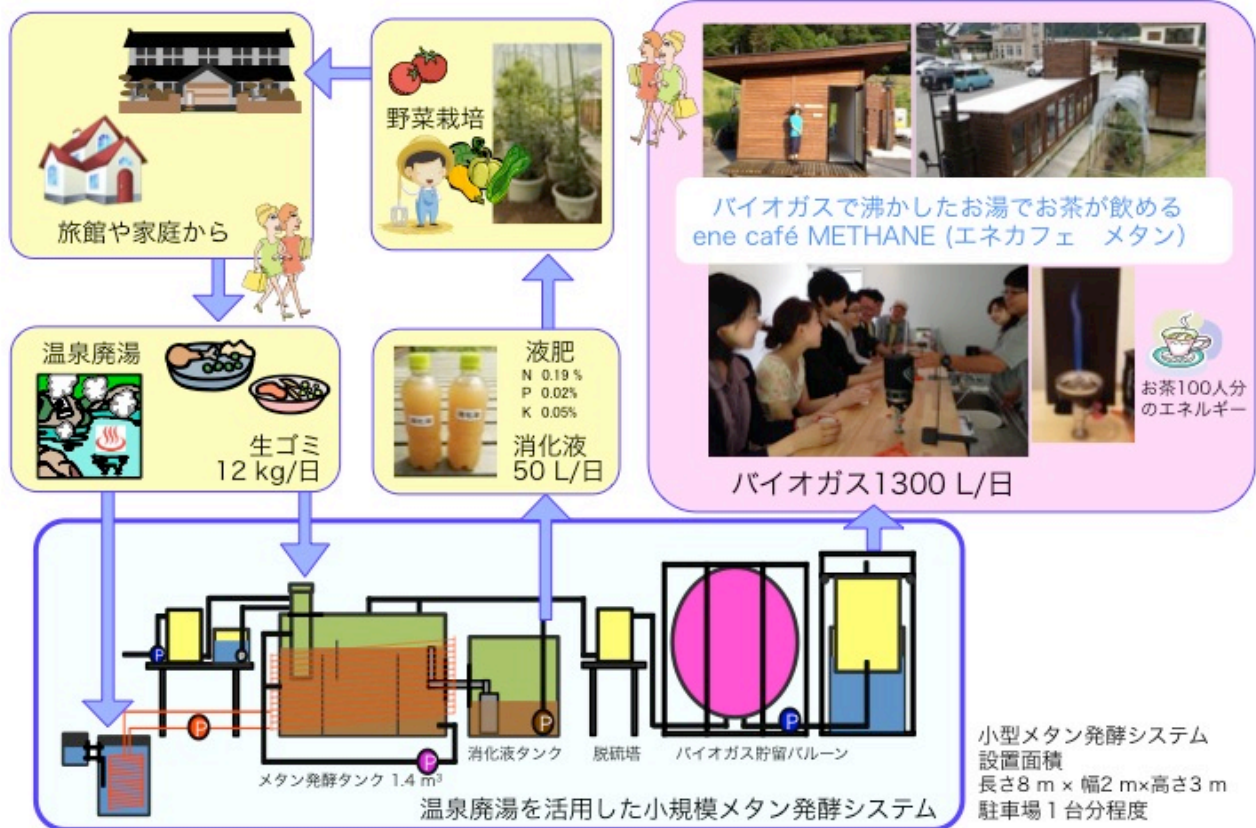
旅館や家庭から

野菜栽培

バイオガスで沸かしたお湯でお茶が飲める
ene café METHANE (エネカフェ　メタン)

お茶100人分のエネルギー

温泉廃湯

生ゴミ
12 kg/日

液肥
N 0.19 %
P 0.02%
K 0.05%
消化液
50 L/日

バイオガス1300 L/日

P

P

P

P

P

メタン発酵タンク 1.4 m$^3$

消化液タンク

脱硫塔

バイオガス貯留バルーン

温泉廃湯を活用した小規模メタン発酵システム

小型メタン発酵システム
設置面積
長さ8 m × 幅2 m×高さ3 m
駐車場１台分程度